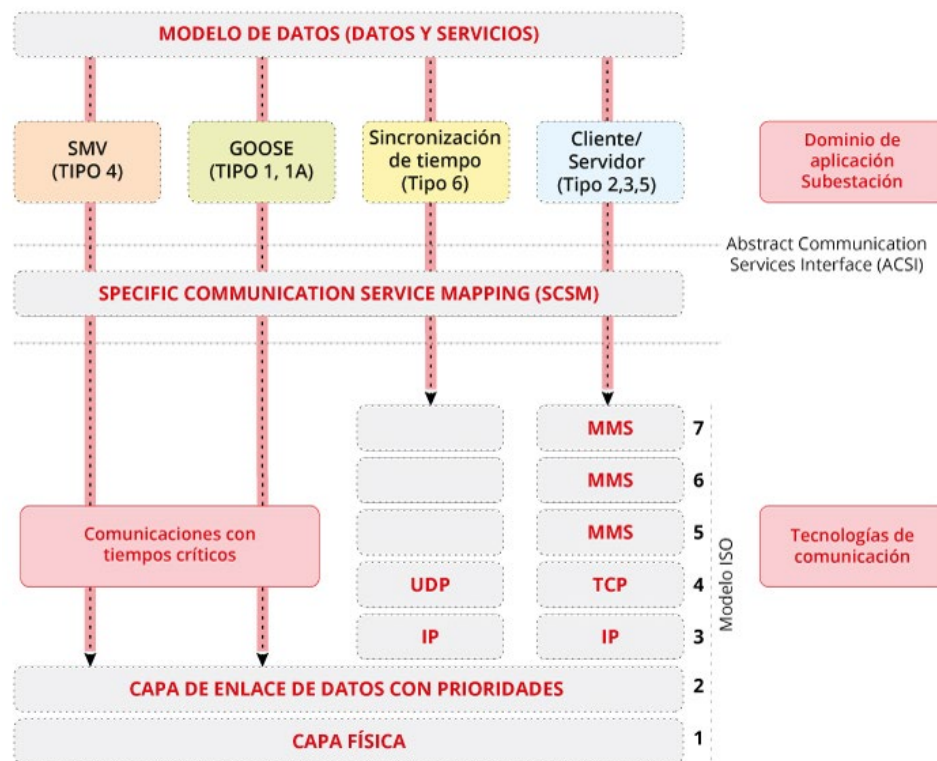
MODELO DE DATOS (DATOS Y SERVICIOS)

SMV (TIPO 4)

GOOSE (TIPO 1, 1A)

Sincronización de tiempo (Tipo 6)

Cliente/ Servidor (Tipo 2,3,5)

Dominio de aplicación Subestación

Abstract Communication Services Interface (ACSI)

SPECIFIC COMMUNICATION SERVICE MAPPING (SCSM)

MMS 7

MMS 6

Comunicaciones con tiempos críticos

MMS 5

Tecnologías de comunicación

UDP

TCP 4

IP

IP 3

Modelo ISO

CAPA DE ENLACE DE DATOS CON PRIORIDADES 2

CAPA FÍSICA 1